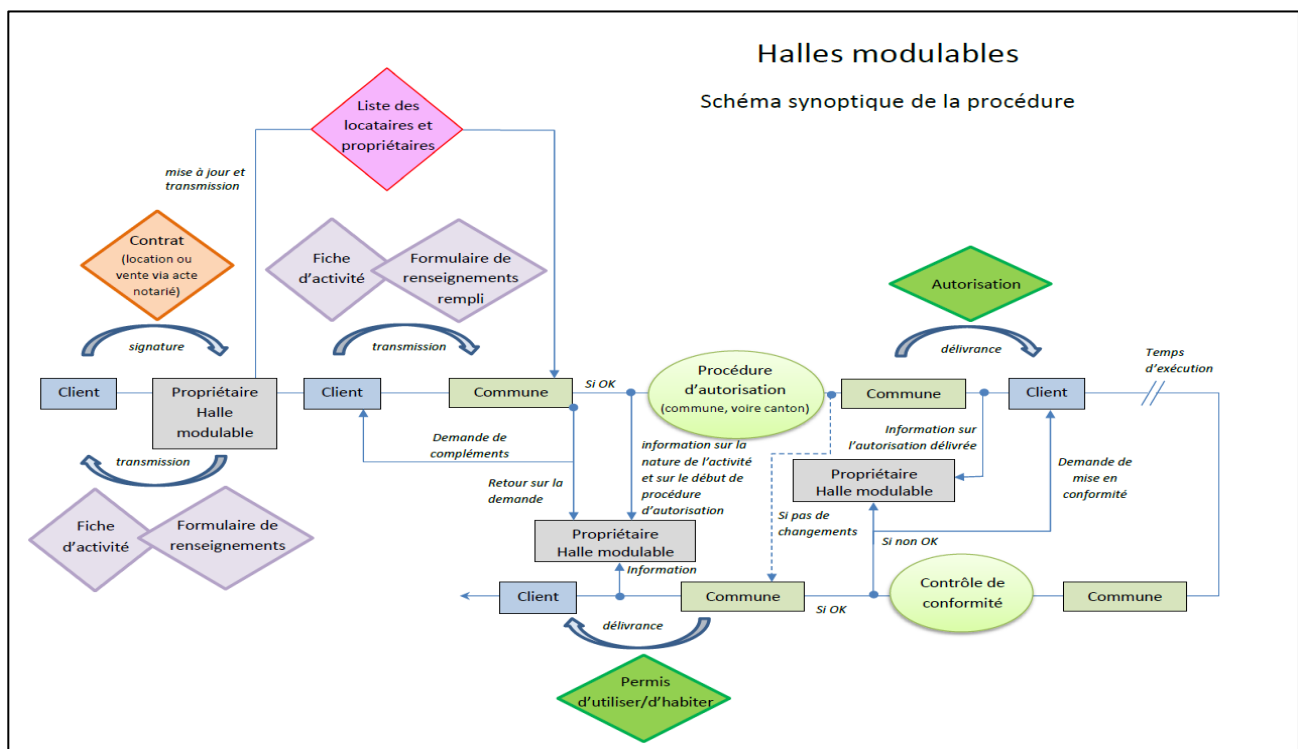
Halles modulables

Schéma synoptique de la procédure

Liste des locataires et propriétaires

mise à jour et transmission

Contrat (location ou vente via acte notarié)

signature

Fiche d'activité

Formulaire de renseignements rempli

transmission

Autorisation

délivrance

Client

Propriétaire Halle modulable

Client

Commune

Si OK

Procédure d'autorisation (commune, voire canton)

Commune

Client

Temps d'exécution

transmission

Demande de compléments

Retour sur la demande

information sur la nature de l'activité et sur le début de procédure d'autorisation

Information sur l'autorisation délivrée

Propriétaire Halle modulable

Demande de mise en conformité

Fiche d'activité

Formulaire de renseignements

Propriétaire Halle modulable

Si pas de changements

Si non OK

Information

Client

Commune

Si OK

Contrôle de conformité

Commune

délivrance

Permis d'utiliser/d'habiter